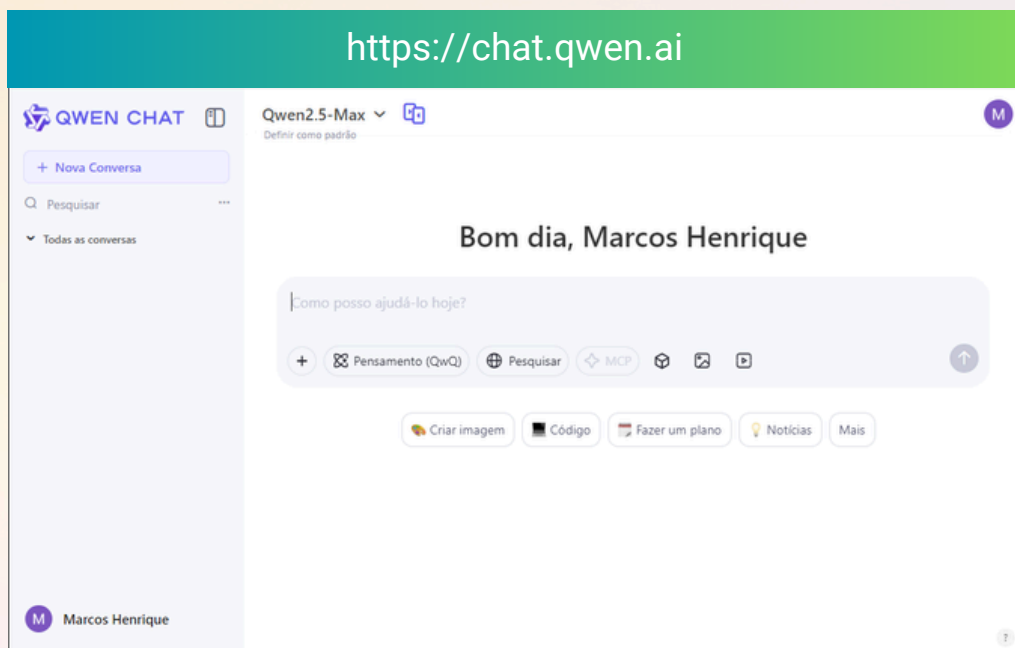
https://chat.qwen.ai

QWEN CHAT

+ Nova Conversa

Pesquisar

Todas as conversas

M Marcos Henrique

Qwen2.5-Max

Definir como padrão

M

Bom dia, Marcos Henrique

Como posso ajudá-lo hoje?

+ Pensamento (QwQ) Pesquisar MCP

Criar imagem Código Fazer um plano Notícias Mais

?